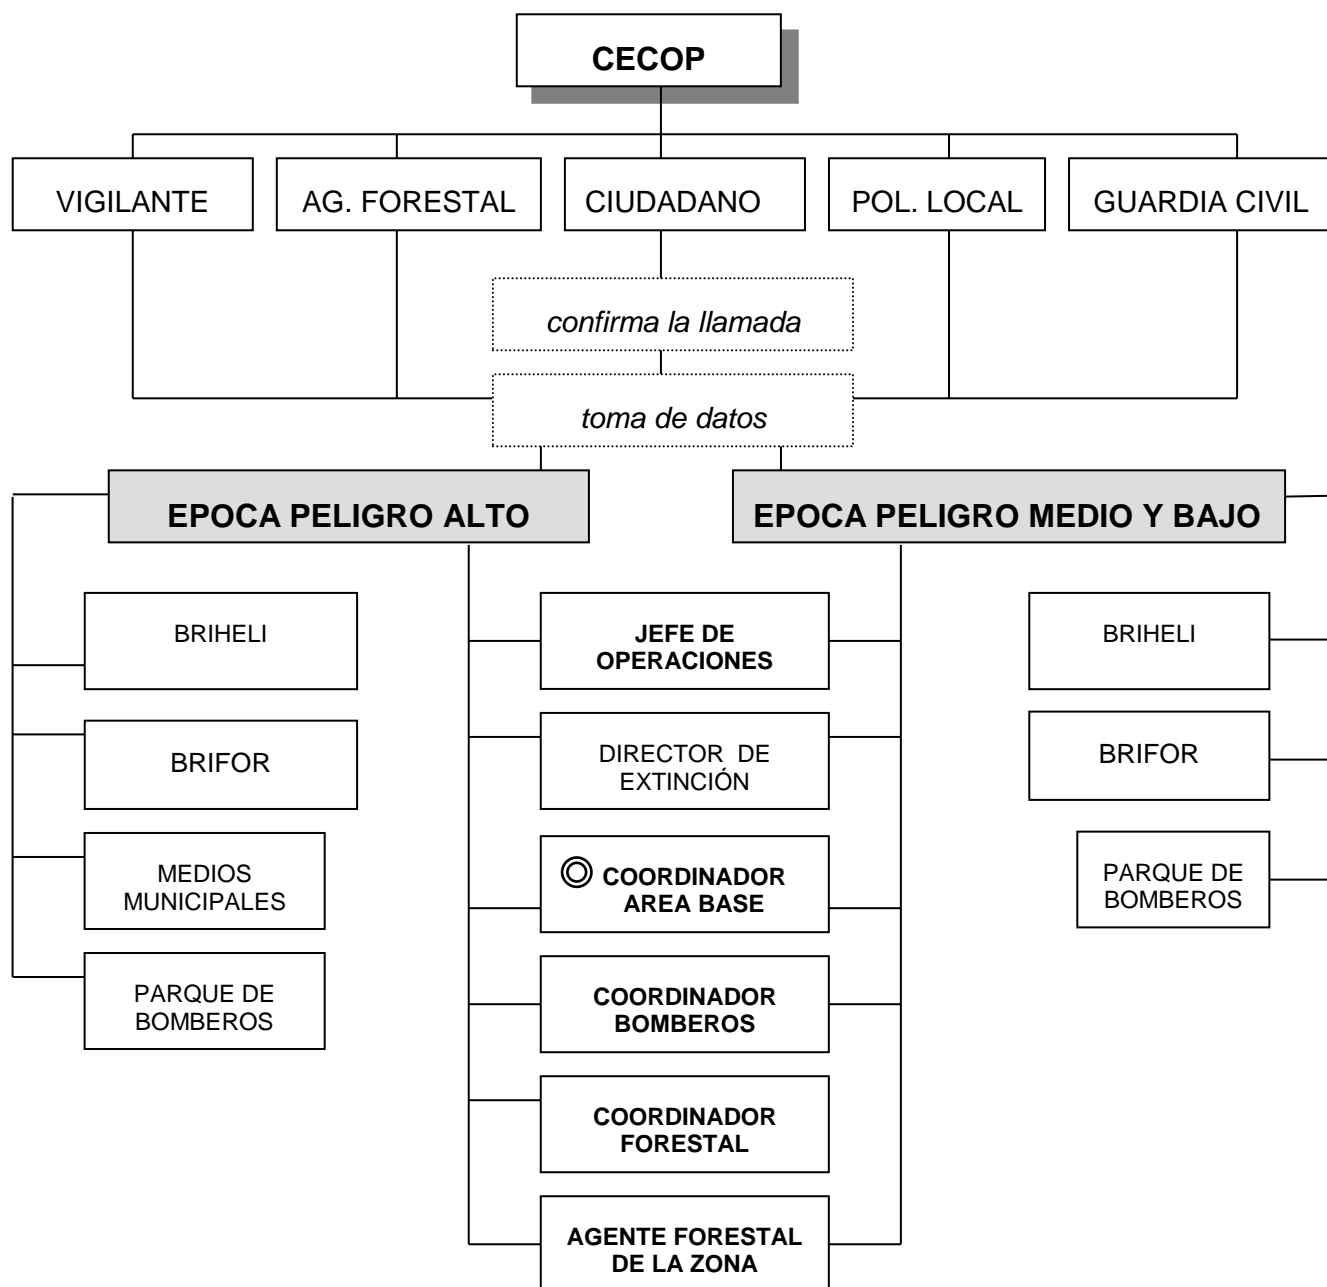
CECOP

VIGILANTE

AG. FORESTAL

CIUDADANO

POL. LOCAL

GUARDIA CIVIL

confirma la llamada

toma de datos

EPOCA PELIGRO ALTO

EPOCA PELIGRO MEDIO Y BAJO

BRIHELI

BRIFOR

MEDIOS MUNICIPALES

PARQUE DE BOMBEROS

JEFE DE OPERACIONES

DIRECTOR DE EXTINCIÓN

◎ COORDINADOR AREA BASE

COORDINADOR BOMBEROS

COORDINADOR FORESTAL

AGENTE FORESTAL DE LA ZONA

BRIHELI

BRIFOR

PARQUE DE BOMBEROS